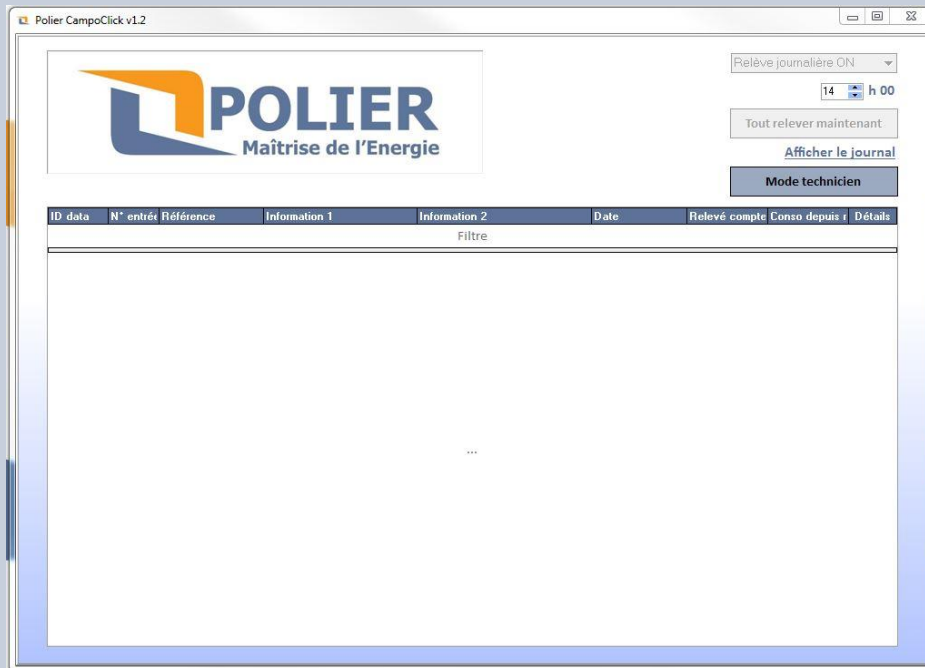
Polier CampoClick v1.2

POLIER
Maîtrise de l'Energie

Relève journalière ON
14 h 00
Tout relever maintenant
Afficher le journal
Mode technicien

| ID data | N° entrée | Référence | Information 1 | Information 2 | Date | Relevé compte | Conso depuis | Détails |
|---|---|---|---|---|---|---|---|---|

Filtre

...